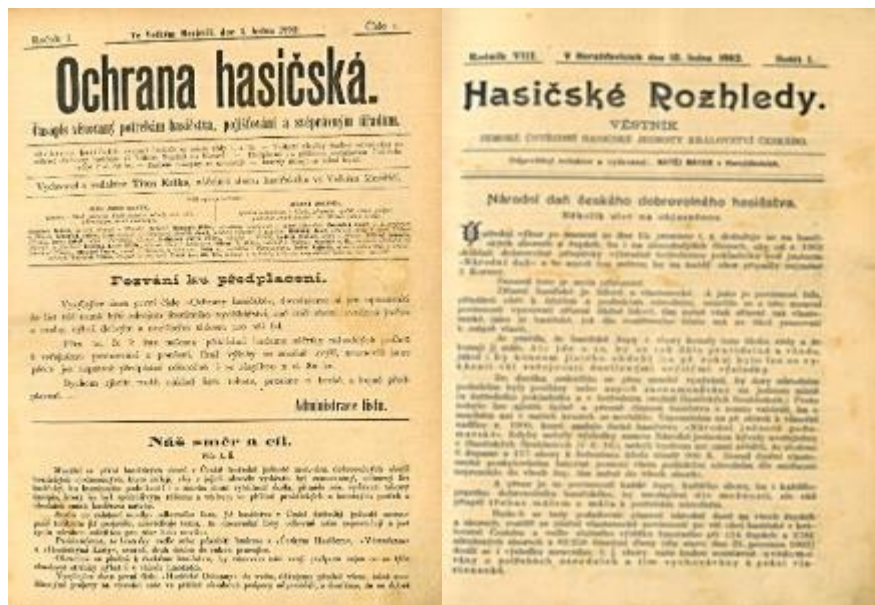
Ročník I. Ve Velkém Meziříčí, dne 1. ledna 1898. Číslo 1.

Ochrana hasičská.

Časopis věnovaný potřebám hasičstva, pojišťování a samosprávným úřadům.

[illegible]

Vydavatel a redaktor Titus Kafka, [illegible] ve Velkém Meziříčí.

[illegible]

Pozvání ku předplacení.

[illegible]

Administrace listu.

Náš směr a cíl.

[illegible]

Ročník VIII. V Horažďovicích dne 15. ledna 1902. Číslo 1.

Hasičské Rozhledy.

VĚSTNÍK

ZEMSKÉ ÚSTŘEDNÍ HASIČSKÉ JEDNOTY KRÁLOVSTVÍ ČESKÉHO.

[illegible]

Národní daň českého dobrovolného hasičstva.

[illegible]